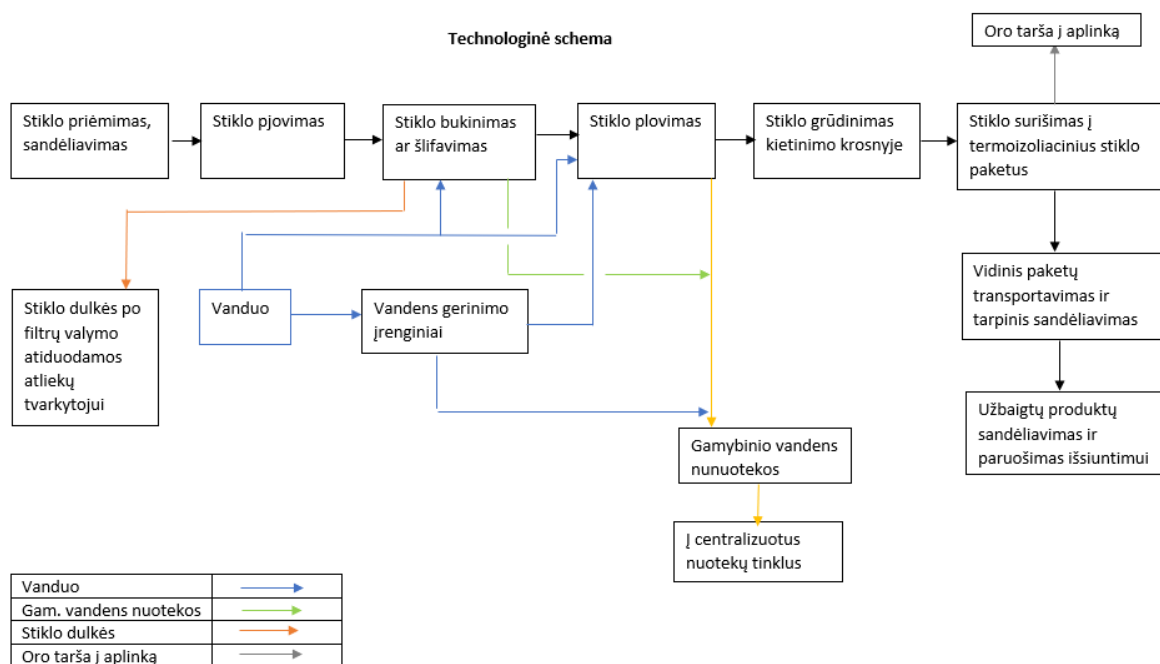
Technologinė schema

Oro tarša į aplinką

Stiklo priėmimas, sandėliavimas

Stiklo pjovimas

Stiklo bukinimas ar šlifavimas

Stiklo plovimas

Stiklo grūdinimas kietinimo krosnyje

Stiklo surišimas į termoizoliacinius stiklo paketus

Vidinis paketų transportavimas ir tarpinis sandėliavimas

Užbaigtų produktų sandėliavimas ir paruošimas išsiuntimui

Stiklo dulkės po filtrų valymo atiduodamos atliekų tvarkytojui

Vanduo

Vandens gerinimo įrenginiai

Gamybinio vandens nuotekos

Į centralizuotus nuotekų tinklus

| Vanduo | |
|---|---|
| Gam. vandens nuotekos | |
| Stiklo dulkės | |
| Oro tarša į aplinką | |